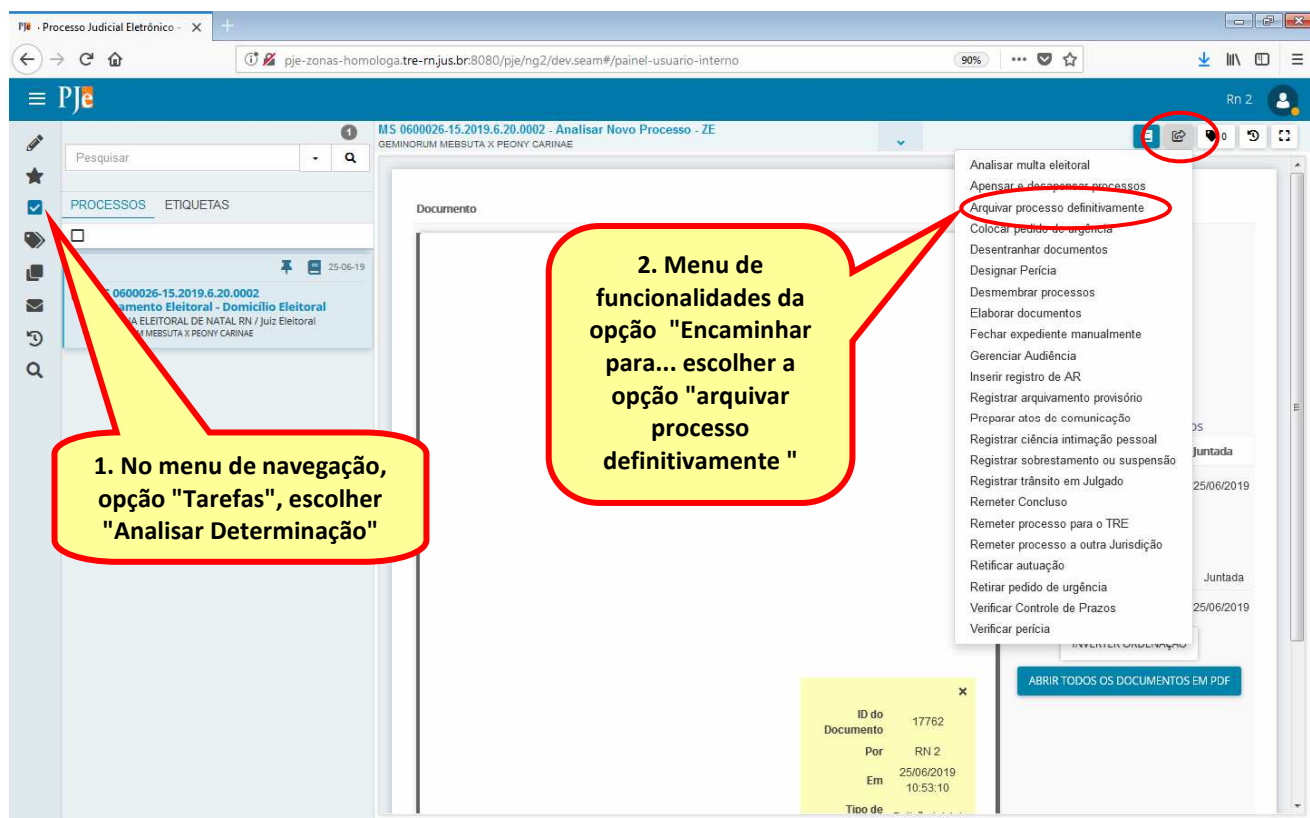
PJe · Processo Judicial Eletrônico - ×

pje-zonas-homologa.tre-rn.jus.br:8080/pje/ng2/dev.seam#/painel-usuario-interno

90%

PJe

Rn 2

Pesquisar

1

PROCESSOS ETIQUETAS

25-06-19

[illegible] 0600026-15.2019.6.20.0002
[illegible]amento Eleitoral - Domicílio Eleitoral
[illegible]A ELEITORAL DE NATAL RN / Juiz Eleitoral
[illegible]M MEBSUTA X PEONY CARINAE

MS 0600026-15.2019.6.20.0002 - Analisar Novo Processo - ZE
GEMINORUM MEBSUTA X PEONY CARINAE

0

Documento

Analisar multa eleitoral
Apensar e desapensar processos
Arquivar processo definitivamente
Colocar pedido de urgência
Desentranhar documentos
Designar Perícia
Desmembrar processos
Elaborar documentos
Fechar expediente manualmente
Gerenciar Audiência
Inserir registro de AR
Registrar arquivamento provisório
Preparar atos de comunicação
Registrar ciência intimação pessoal
Registrar sobrestamento ou suspensão
Registrar trânsito em Julgado
Remeter Concluso
Remeter processo para o TRE
Remeter processo a outra Jurisdição
Retificar autuação
Retirar pedido de urgência
Verificar Controle de Prazos
Verificar perícia

2. Menu de funcionalidades da opção "Encaminhar para... escolher a opção "arquivar processo definitivamente "

1. No menu de navegação, opção "Tarefas", escolher "Analisar Determinação"

Juntada
25/06/2019
Juntada
25/06/2019

INVERTER ORDENAÇÃO

ABRIR TODOS OS DOCUMENTOS EM PDF

×

| ID do Documento | 17762 |
|---|---|
| Por | RN 2 |
| Em | 25/06/2019 10:53:10 |
| Tipo de | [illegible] |